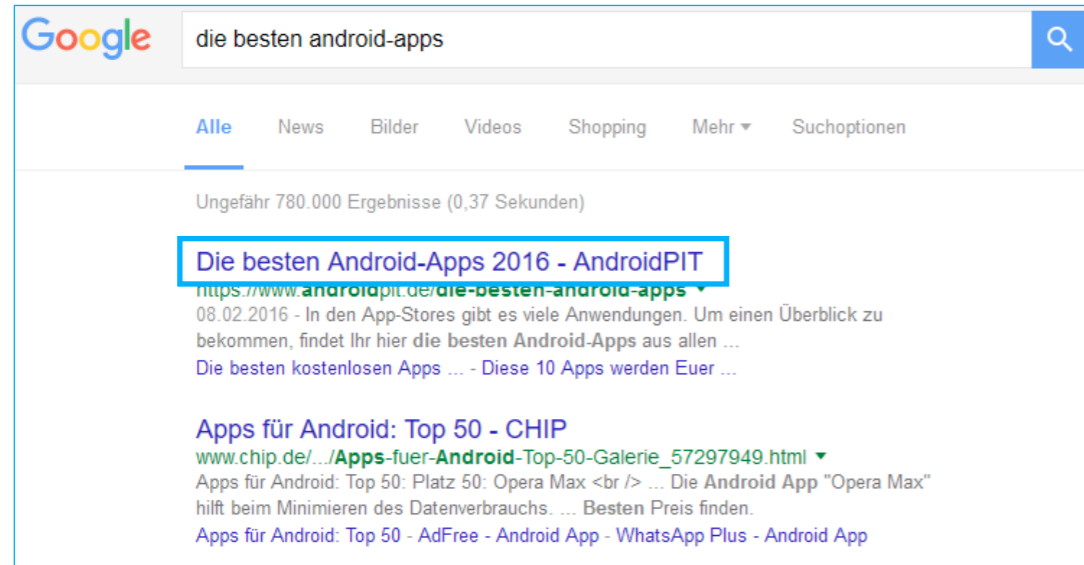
Google

die besten android-apps

Alle News Bilder Videos Shopping Mehr ▾ Suchoptionen

Ungefähr 780.000 Ergebnisse (0,37 Sekunden)

Die besten Android-Apps 2016 - AndroidPIT
https://www.androidpit.de/die-besten-android-apps ▾
08.02.2016 - In den App-Stores gibt es viele Anwendungen. Um einen Überblick zu bekommen, findet Ihr hier die besten Android-Apps aus allen ...
Die besten kostenlosen Apps ... - Diese 10 Apps werden Euer ...

Apps für Android: Top 50 - CHIP
www.chip.de/.../Apps-fuer-Android-Top-50-Galerie_57297949.html ▾
Apps für Android: Top 50: Platz 50: Opera Max <br /> ... Die Android App "Opera Max" hilft beim Minimieren des Datenverbrauchs. ... Besten Preis finden.
Apps für Android: Top 50 - AdFree - Android App - WhatsApp Plus - Android App